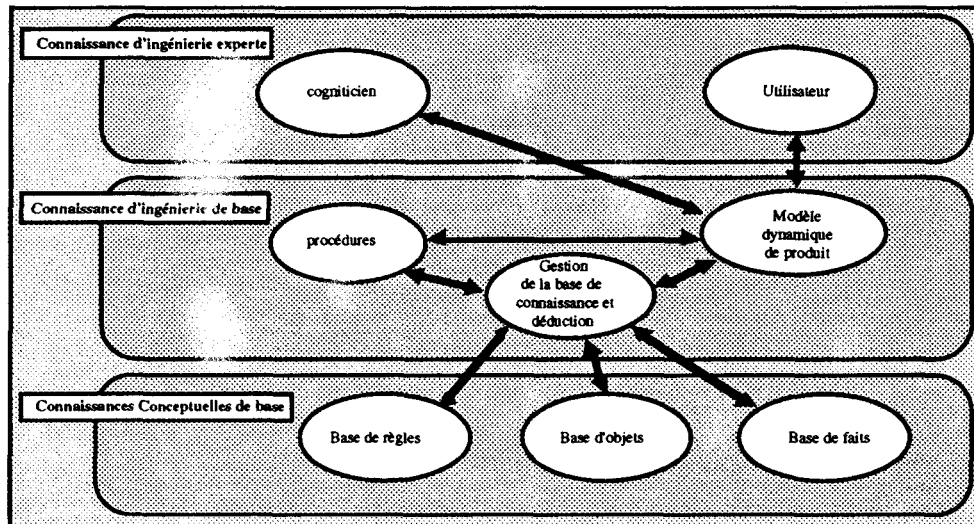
Connaissance d'ingénierie experte

cogniticien

Utilisateur

Connaissance d'ingénierie de base

Modèle dynamique de produit

procédures

Gestion de la base de connaissance et déduction

Connaissances Conceptuelles de base

Base de règles

Base d'objets

Base de faits